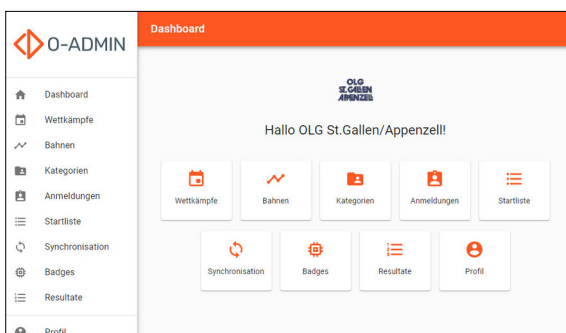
O-ADMIN

Dashboard
Wettkämpfe
Bahnen
Kategorien
Anmeldungen
Startliste
Synchronisation
Badges
Resultate
Profil

Dashboard

OLG St.Gallen Appenzell

Hallo OLG St.Gallen/Appenzell!

Wettkämpfe
Bahnen
Kategorien
Anmeldungen
Startliste
Synchronisation
Badges
Resultate
Profil